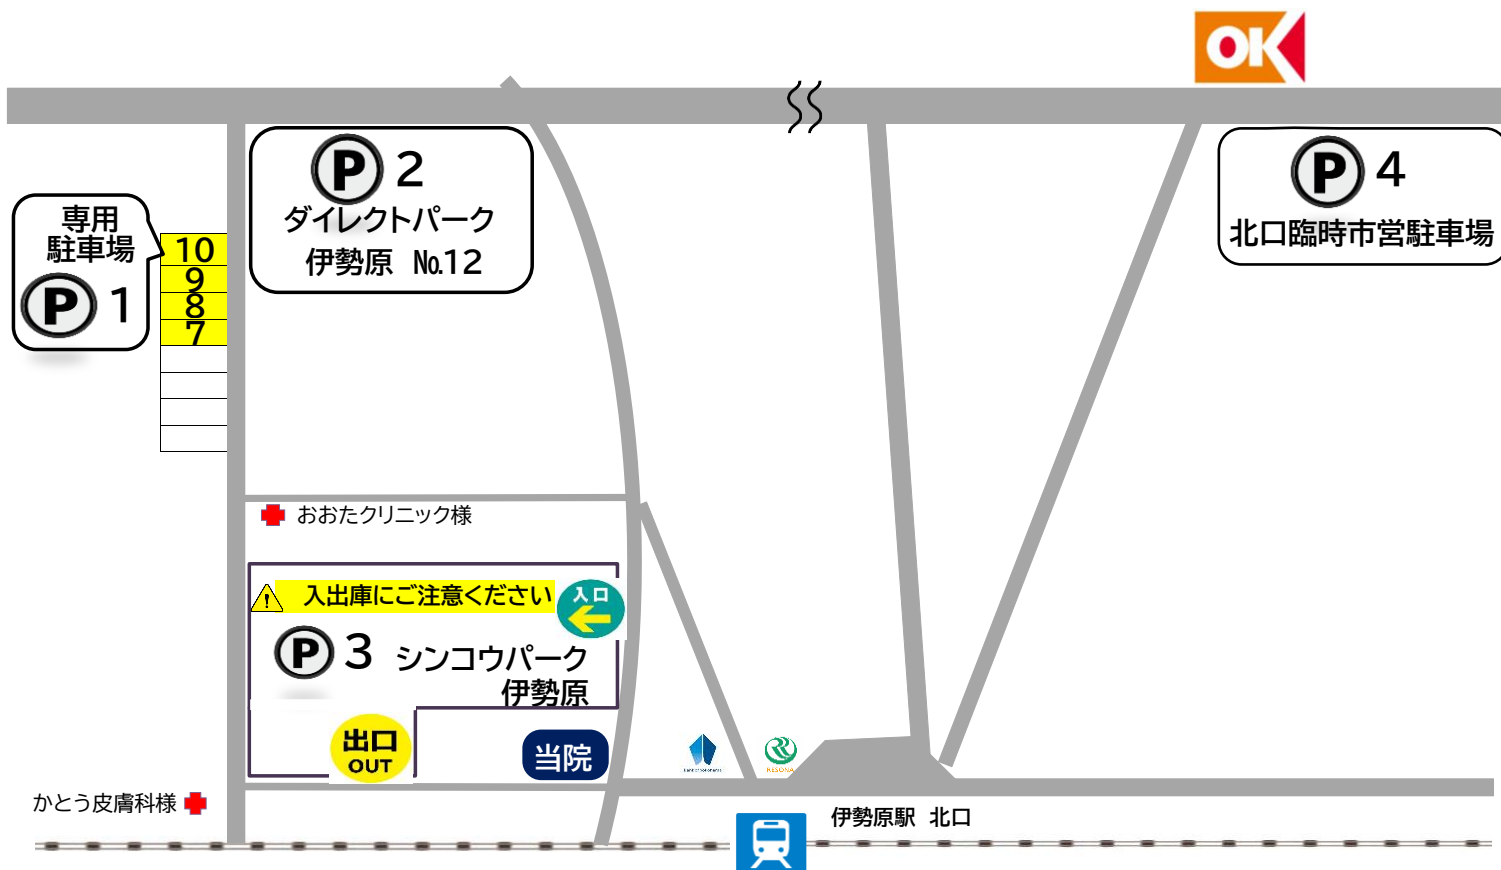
OK

専用
駐車場
P 1

10
9
8
7

P 2
ダイレクトパーク
伊勢原 No.12

P 4
北口臨時市営駐車場

おおたクリニック様

入出庫にご注意ください
入口

P 3 シンコウパーク
伊勢原

出口
OUT

当院

かとう皮膚科様

伊勢原駅 北口